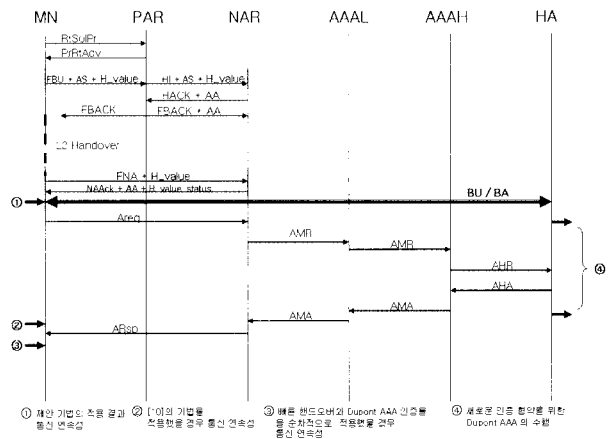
MN PAR NAR AAAL AAAH HA

RtSolPr
PrRtAdv
FBU + AS + H_value
HI + AS + H_value
HACK + AA
FBACK
FBACK + AA
L2 Handover
FNA + H_value
NAAck + AA + H_value, status
①
BU / BA
Areq
AMR
AMR
AHR
AHA
AMA
AMA
②
ARsp
③
④

① 제안 기법의 적용 결과 통신 연속성
② [10]의 기법을 적용했을 경우 통신 연속성
③ 빠른 핸드오버와 Dupont AAA 인증을 을 순차적으로 적용했을 경우 통신 연속성
④ 새로운 인증 협약을 위한 Dupont AAA 의 수행